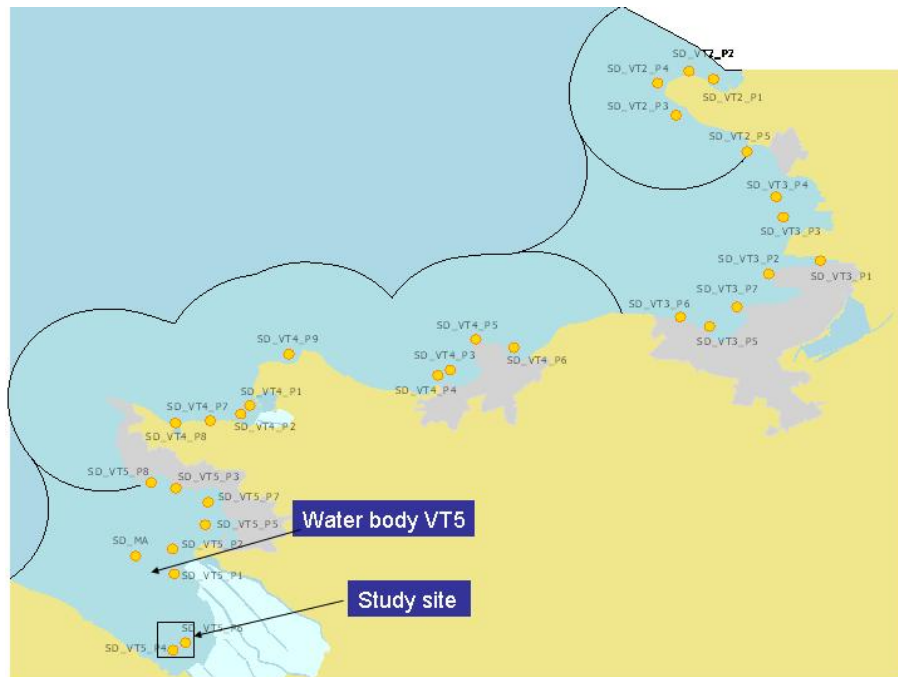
SD_VT2_P2
SD_VT2_P4
SD_VT2_P1
SD_VT2_P3
SD_VT2_P5
SD_VT3_P4
SD_VT3_P3
SD_VT3_P2
SD_VT3_P1
SD_VT3_P7
SD_VT3_P6
SD_VT3_P5
SD_VT4_P5
SD_VT4_P9
SD_VT4_P3
SD_VT4_P6
SD_VT4_P4
SD_VT4_P1
SD_VT4_P7
SD_VT4_P2
SD_VT4_P8
SD_VT5_P8
SD_VT5_P3
SD_VT5_P7
SD_VT5_P5
Water body VT5
SD_MA
SD_VT5_P2
SD_VT5_P1
Study site
SD_VT5_P6
SD_VT5_P4